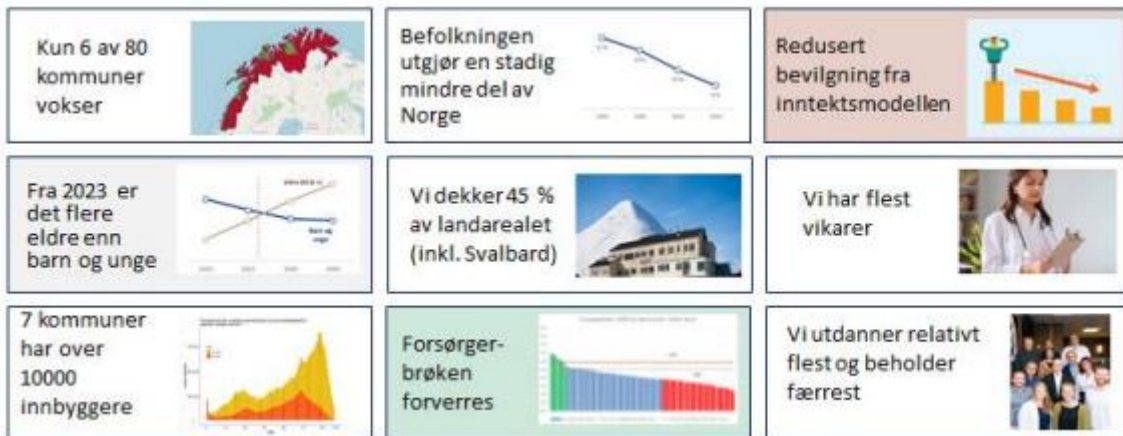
Kun 6 av 80 kommuner vokser

Befolkningen utgjør en stadig mindre del av Norge

Redusert bevilgning fra inntektsmodellen

Fra 2023 er det flere eldre enn barn og unge

Vi dekker 45 % av landarealet (inkl. Svalbard)

Vi har flest vikarer

7 kommuner har over 10000 innbyggere

Forsørger-brøken forverres

Vi utdanner relativt flest og beholder færrest